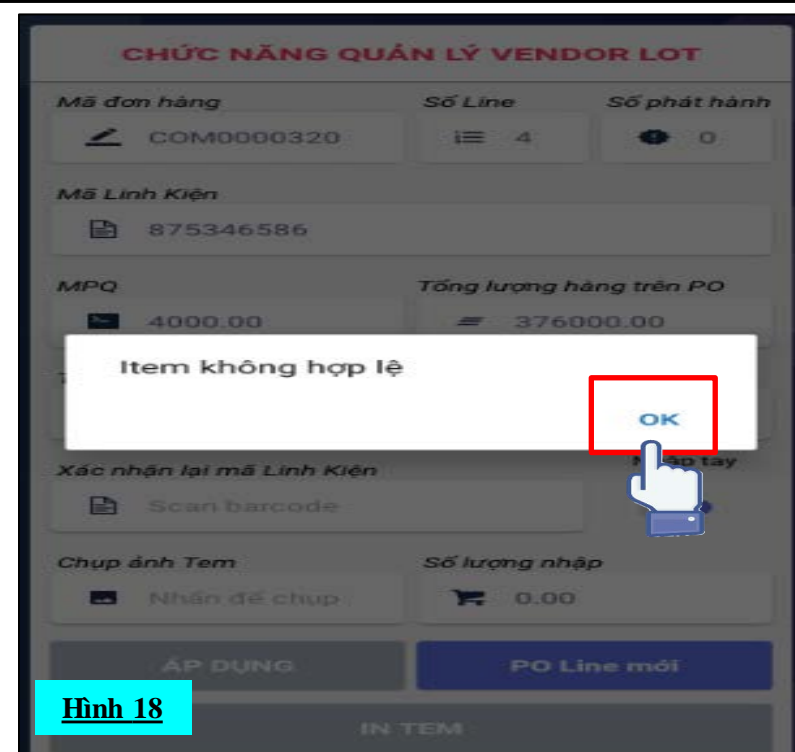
CHỨC NĂNG QUẢN LÝ VENDOR LOT

Mã đơn hàng
COM0000320

Số Line
4

Số phát hành
0

Mã Linh Kiện
875346586

MPQ
4000.00

Tổng lượng hàng trên PO
376000.00

Item không hợp lệ

OK

Xác nhận lại mã Linh Kiện
Scan barcode

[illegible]ập tay

Chụp ảnh Tem
Nhấn để chụp

Số lượng nhập
0.00

ÁP DỤNG

PO Line mới

IN TEM

Hình 18